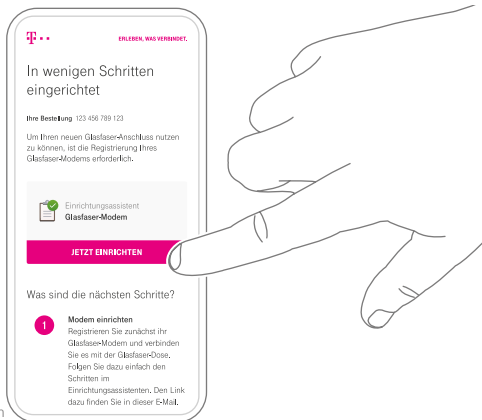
T · ·

ERLEBEN, WAS VERBINDET.

In wenigen Schritten eingerichtet

Ihre Bestellung 123 456 789 123

Um Ihren neuen Glasfaser-Anschluss nutzen zu können, ist die Registrierung Ihres Glasfaser-Modems erforderlich.

Einrichtungsassistent
Glasfaser-Modem

JETZT EINRICHTEN

Was sind die nächsten Schritte?

1

Modem einrichten
Registrieren Sie zunächst ihr Glasfaser-Modem und verbinden Sie es mit der Glasfaser-Dose. Folgen Sie dazu einfach den Schritten im Einrichtungsassistenten. Den Link dazu finden Sie in dieser E-Mail.